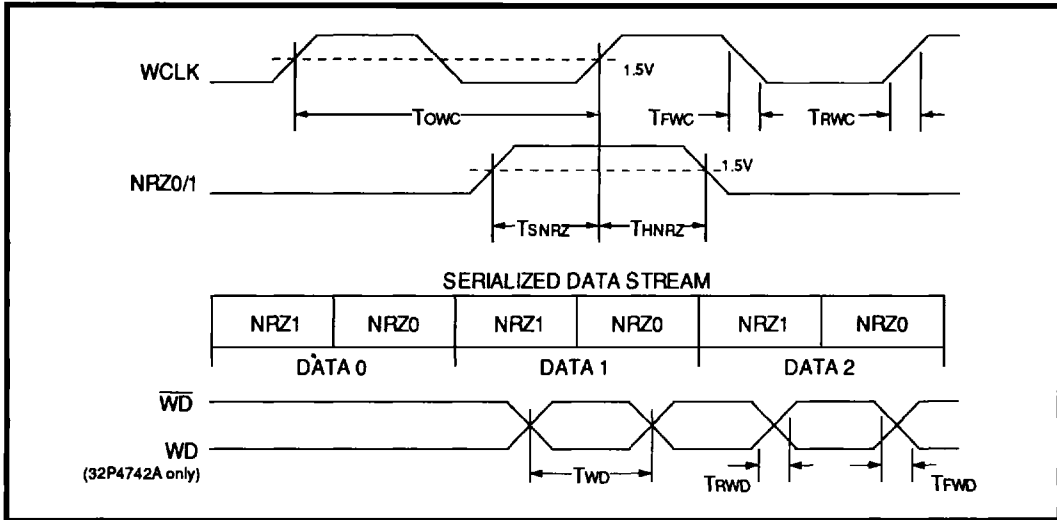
WCLK

1.5V

$T_{OWC}$

$T_{FWC}$

$T_{RWC}$

NRZ0/1

1.5V

$T_{SNRZ}$

$T_{HNRZ}$

SERIALIZED DATA STREAM

| NRZ1 | NRZ0 | NRZ1 | NRZ0 | NRZ1 | NRZ0 |
|---|---|---|---|---|---|

DATA 0

DATA 1

DATA 2

$\overline{WD}$

WD

(32P4742A only)

$T_{WD}$

$T_{RWD}$

$T_{FWD}$